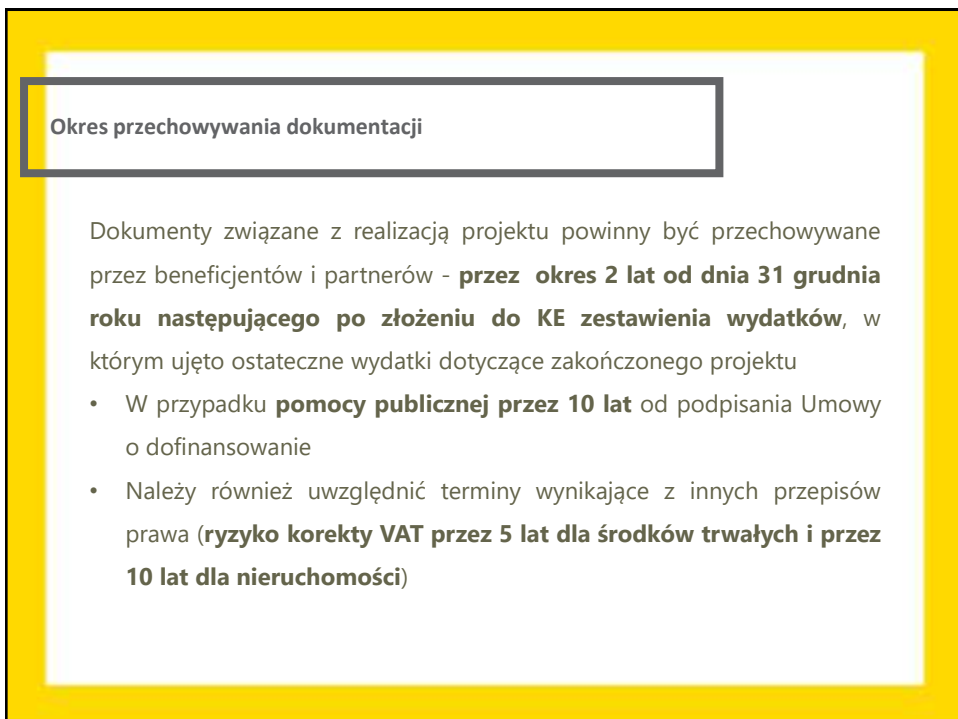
Okres przechowywania dokumentacji

Dokumenty związane z realizacją projektu powinny być przechowywane przez beneficjentów i partnerów - **przez okres 2 lat od dnia 31 grudnia roku następującego po złożeniu do KE zestawienia wydatków**, w którym ujęto ostateczne wydatki dotyczące zakończonego projektu

- W przypadku **pomocy publicznej przez 10 lat** od podpisania Umowy o dofinansowanie
- Należy również uwzględnić terminy wynikające z innych przepisów prawa (**ryzyko korekty VAT przez 5 lat dla środków trwałych i przez 10 lat dla nieruchomości**)